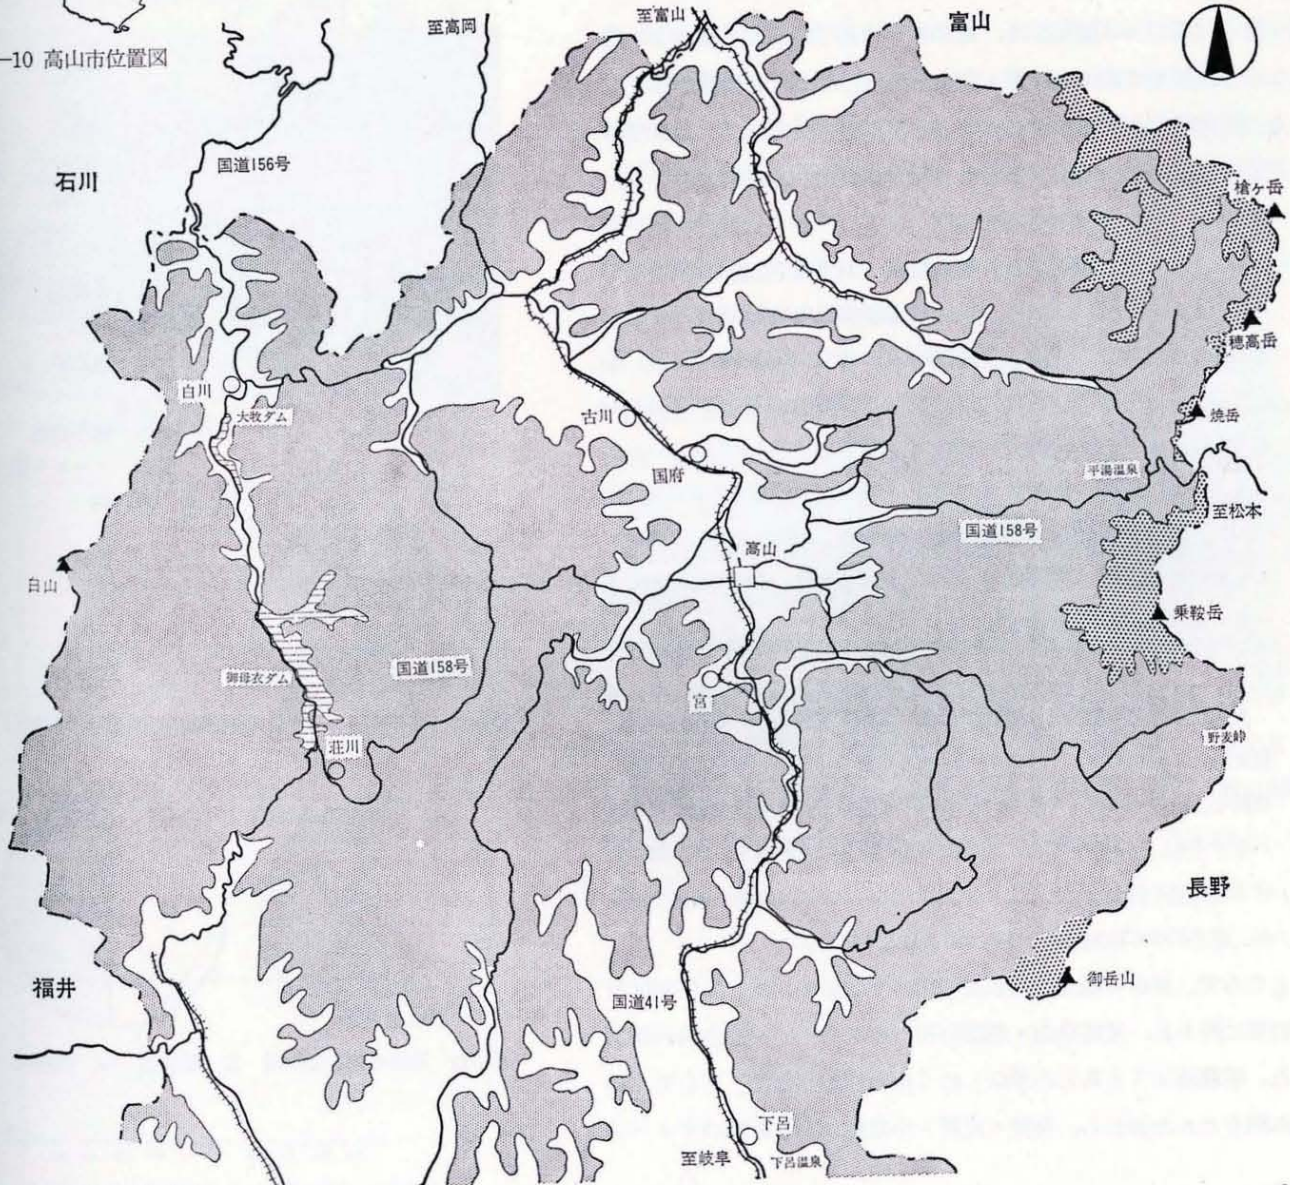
-10 高山市位置図

至高岡
至富山
富山
石川
国道156号
槍ヶ岳
穂高岳
白川
大牧ダム
古川
焼岳
国府
平湯温泉
至松本
国道158号
高山
白山
乗鞍岳
国道158号
御母衣ダム
宮
野麦峠
荘川
長野
御岳山
福井
国道41号
下呂
至岐阜
下呂温泉